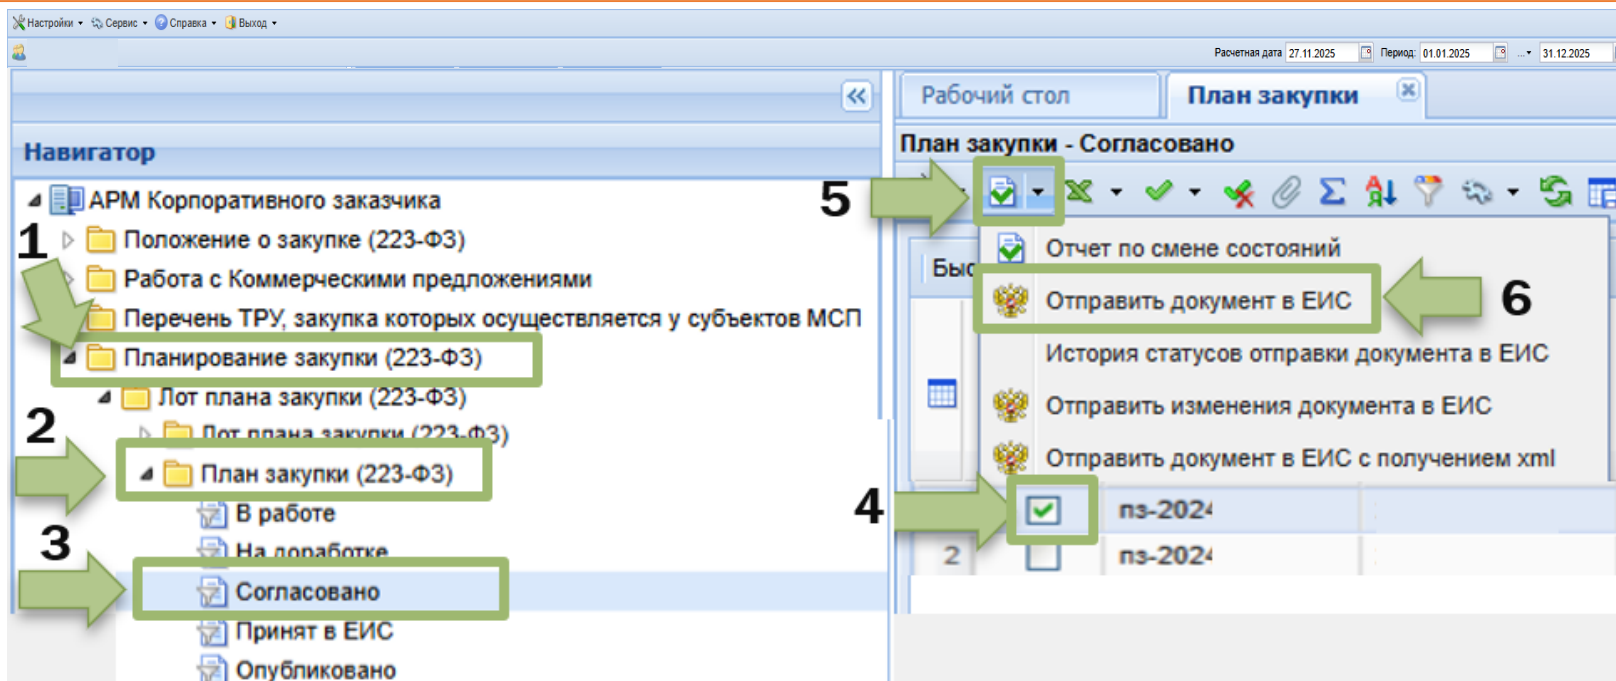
Настройки ▾ Сервис ▾ Справка ▾ Выход ▾

Расчетная дата 27.11.2025 Период: 01.01.2025 ... 31.12.2025

Навигатор

АРМ Корпоративного заказчика
1
Положение о закупке (223-ФЗ)
Работа с Коммерческими предложениями
Перечень ТРУ, закупка которых осуществляется у субъектов МСП
Планирование закупки (223-ФЗ)
Лот плана закупки (223-ФЗ)
2
Лот плана закупки (223-ФЗ)
План закупки (223-ФЗ)
В работе
3
На доработке
Согласовано
Принят в ЕИС
Опубликовано

Рабочий стол
План закупки

План закупки - Согласовано

5
Быс
Отчет по смене состояний
Отправить документ в ЕИС
6
История статусов отправки документа в ЕИС
Отправить изменения документа в ЕИС
Отправить документ в ЕИС с получением xml
4
пз-2024
2
пз-2024